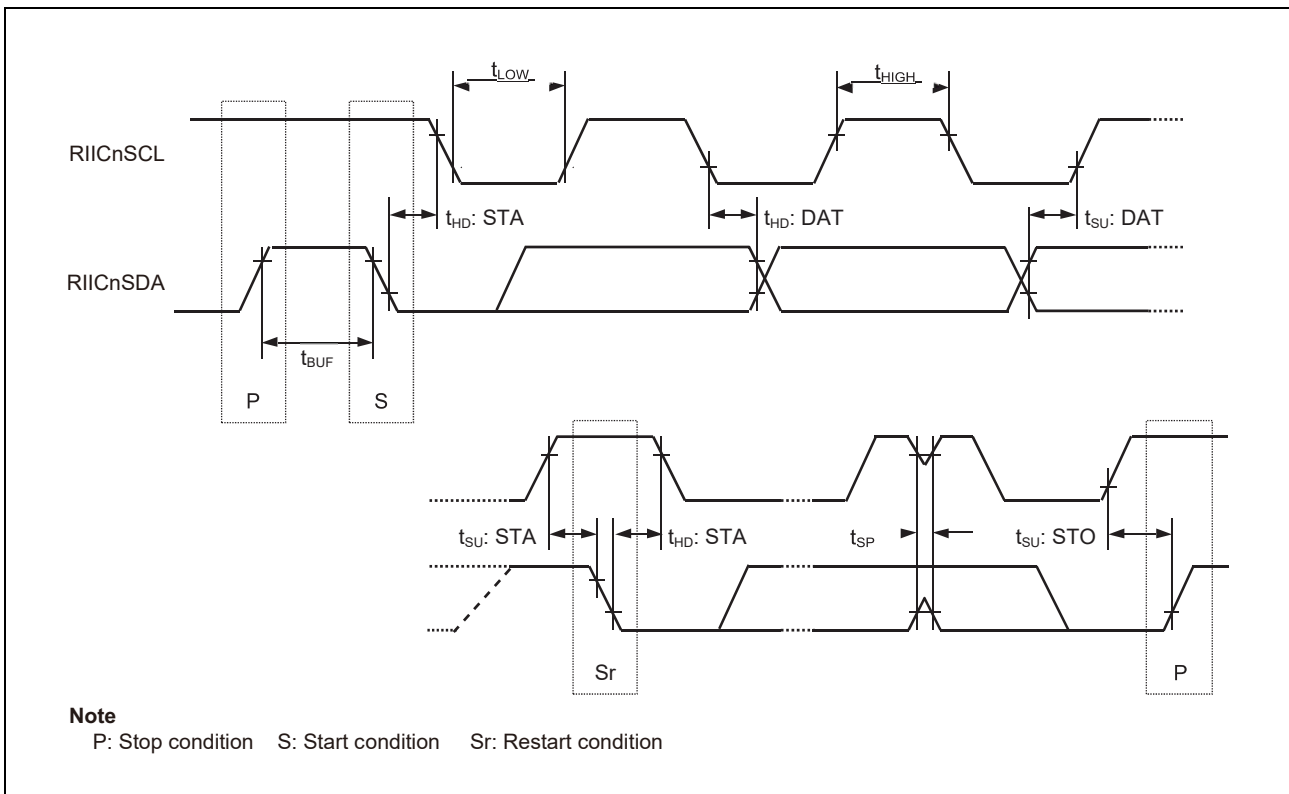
$t_{LOW}$

$t_{HIGH}$

RIICnSCL

$t_{HD}$: STA

$t_{HD}$: DAT

$t_{SU}$: DAT

RIICnSDA

$t_{BUF}$

P

S

$t_{SU}$: STA

$t_{HD}$: STA

$t_{SP}$

$t_{SU}$: STO

Sr

P

**Note**
P: Stop condition S: Start condition Sr: Restart condition